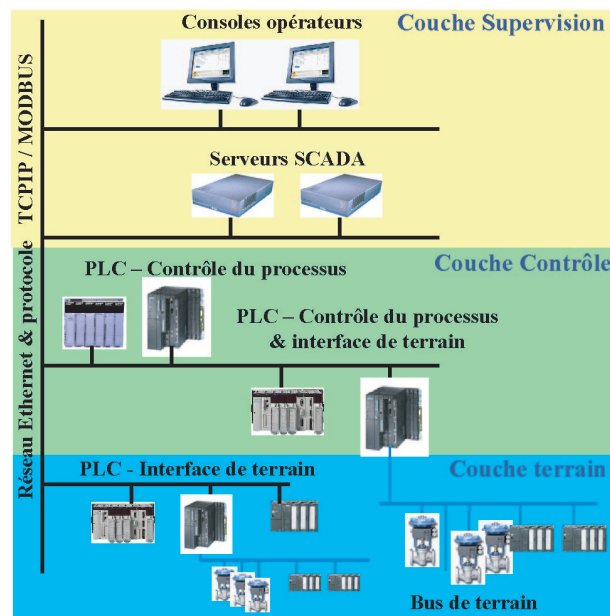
Consoles opérateurs

Couche Supervision

TCPIP / MODBUS

Serveurs SCADA

Réseau Ethernet & protocole

PLC – Contrôle du processus

Couche Contrôle

PLC – Contrôle du processus & interface de terrain

PLC - Interface de terrain

Couche terrain

Bus de terrain